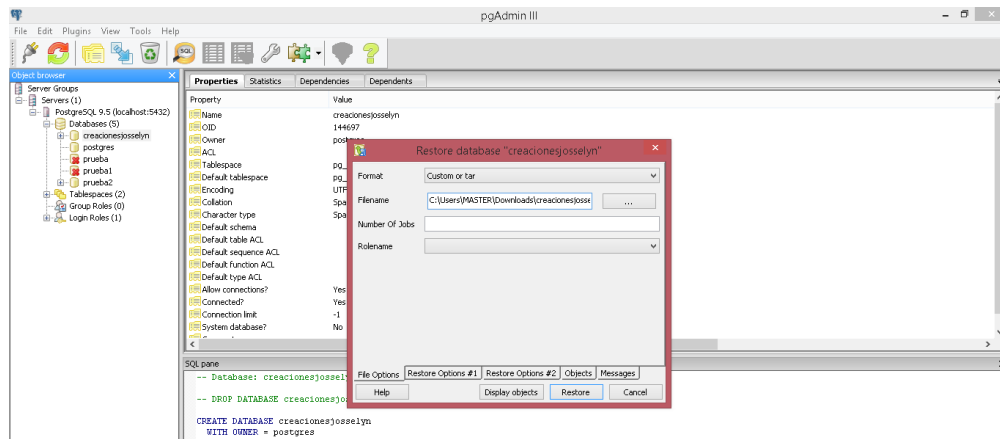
pgAdmin III

File Edit Plugins View Tools Help

Object browser

Server Groups
Servers (1)
PostgreSQL 9.5 (localhost:5432)
Databases (5)
creacionesjosselyn
postgres
prueba
prueba1
prueba2
Tablespaces (2)
Group Roles (0)
Login Roles (1)

Properties | Statistics | Dependencies | Dependents

| Property | Value |
|---|---|
| Name | creacionesjosselyn |
| OID | 144697 |
| Owner | post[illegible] |
| ACL | |
| Tablespace | pg_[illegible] |
| Default tablespace | pg_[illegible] |
| Encoding | UTF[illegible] |
| Collation | Spa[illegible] |
| Character type | Spa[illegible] |
| Default schema | |
| Default table ACL | |
| Default sequence ACL | |
| Default function ACL | |
| Default type ACL | |
| Allow connections? | Yes |
| Connected? | Yes |
| Connection limit | -1 |
| System database? | No |

Restore database "creacionesjosselyn"

Format: Custom or tar
Filename: C:\Users\MASTER\Downloads\creaciones\josse
...
Number Of Jobs
Rolename

File Options | Restore Options #1 | Restore Options #2 | Objects | Messages

Help | Display objects | Restore | Cancel

SQL pane

-- Database: creacionesjossely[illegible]

-- DROP DATABASE creacionesjo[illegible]

CREATE DATABASE creacionesjosselyn
  WITH OWNER = postgres